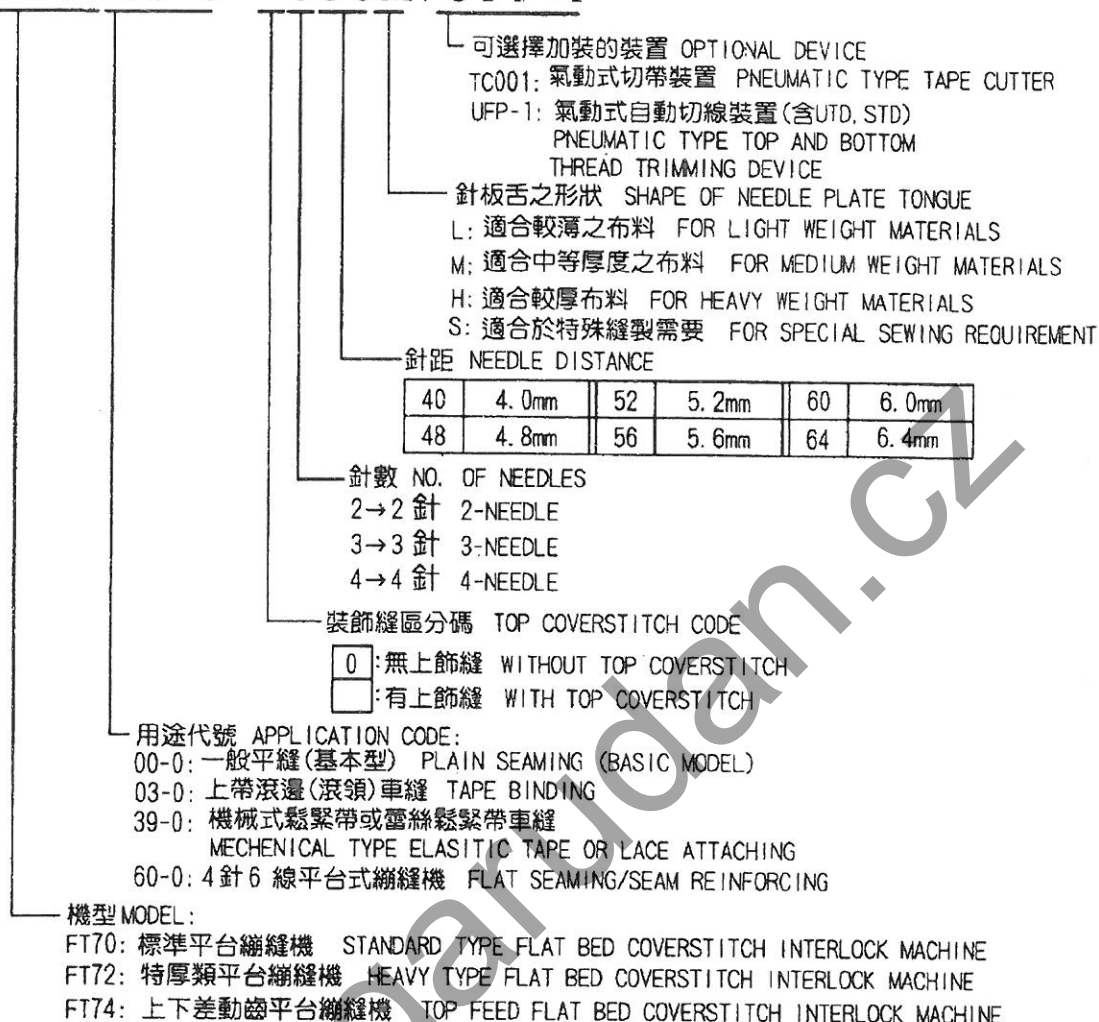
可選擇加裝的裝置 OPTIONAL DEVICE
TC001: 氣動式切帶裝置 PNEUMATIC TYPE TAPE CUTTER
UFP-1: 氣動式自動切線裝置(含UTD, STD) PNEUMATIC TYPE TOP AND BOTTOM THREAD TRIMMING DEVICE

針板舌之形狀 SHAPE OF NEEDLE PLATE TONGUE
L: 適合較薄之布料 FOR LIGHT WEIGHT MATERIALS
M: 適合中等厚度之布料 FOR MEDIUM WEIGHT MATERIALS
H: 適合較厚布料 FOR HEAVY WEIGHT MATERIALS
S: 適合於特殊縫製需要 FOR SPECIAL SEWING REQUIREMENT

針距 NEEDLE DISTANCE

| 40 | 4.0mm | 52 | 5.2mm | 60 | 6.0mm |
|---|---|---|---|---|---|
| 48 | 4.8mm | 56 | 5.6mm | 64 | 6.4mm |

針數 NO. OF NEEDLES
2→2 針 2-NEEDLE
3→3 針 3-NEEDLE
4→4 針 4-NEEDLE

裝飾縫區分碼 TOP COVERSTITCH CODE
0 :無上飾縫 WITHOUT TOP COVERSTITCH
:有上飾縫 WITH TOP COVERSTITCH

用途代號 APPLICATION CODE:
00-0: 一般平縫(基本型) PLAIN SEAMING (BASIC MODEL)
03-0: 上帶滾邊(滾領)車縫 TAPE BINDING
39-0: 機械式鬆緊帶或蕾絲鬆緊帶車縫 MECHENICAL TYPE ELASITIC TAPE OR LACE ATTACHING
60-0: 4針6線平台式繃縫機 FLAT SEAMING/SEAM REINFORCING

機型 MODEL:
FT70: 標準平台繃縫機 STANDARD TYPE FLAT BED COVERSTITCH INTERLOCK MACHINE
FT72: 特厚類平台繃縫機 HEAVY TYPE FLAT BED COVERSTITCH INTERLOCK MACHINE
FT74: 上下差動齒平台繃縫機 TOP FEED FLAT BED COVERSTITCH INTERLOCK MACHINE

maruan.cz